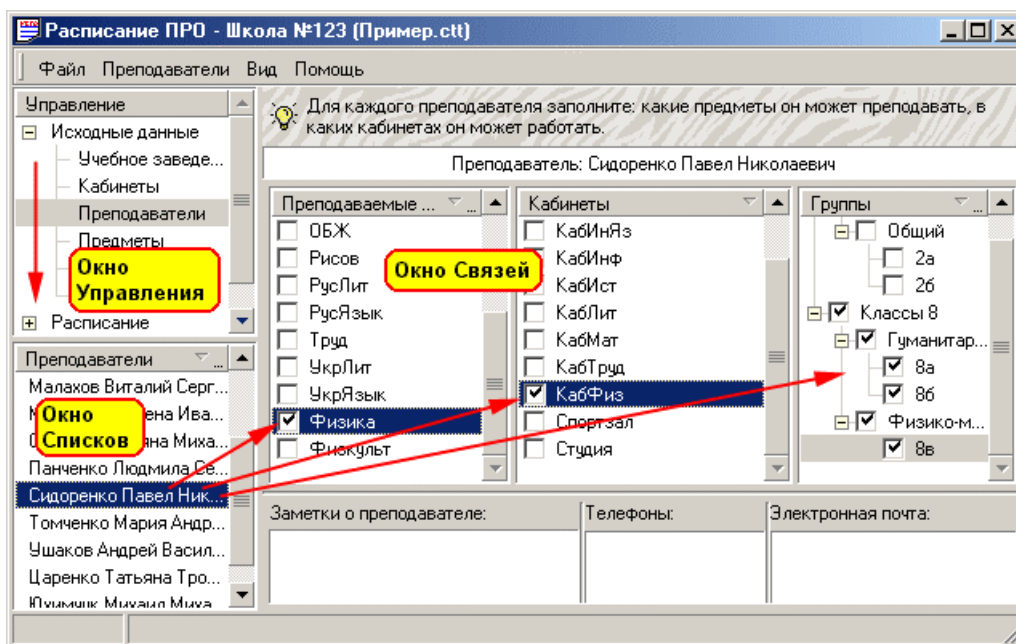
Расписание ПРО - Школа №123 (Пример.ctt)

Файл Преподаватели Вид Помощь

Управление
Исходные данные
Учебное заведе...
Кабинеты
Преподаватели
Предметы
Расписание

Окно Управления

Преподаватели
Малахов Виталий Серг...
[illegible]ена Ива...
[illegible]яна Миха...
Панченко Людмила Се...
Сидоренко Павел Ник...
Томченко Мария Андр...
Ушаков Андрей Васил...
Царенко Татьяна Тро...
Юхимчик Михаил Миха...

Окно Списков

Для каждого преподавателя заполните: какие предметы он может преподавать, в каких кабинетах он может работать.

Преподаватель: Сидоренко Павел Николаевич

Преподаваемые ...
ОБЖ
Рисов
РусЛит
РусЯзык
Труд
УкрЛит
УкрЯзык
Физика
Физкульт

Окно Связей

Кабинеты
КабИнЯз
КабИнф
КабИст
КабЛит
КабМат
КабТруд
КабФиз
Спортзал
Студия

Группы
Общий
2а
2б
Классы 8
Гуманитар...
8а
8б
Физико-м...
8в

Заметки о преподавателе:
Телефоны:
Электронная почта: